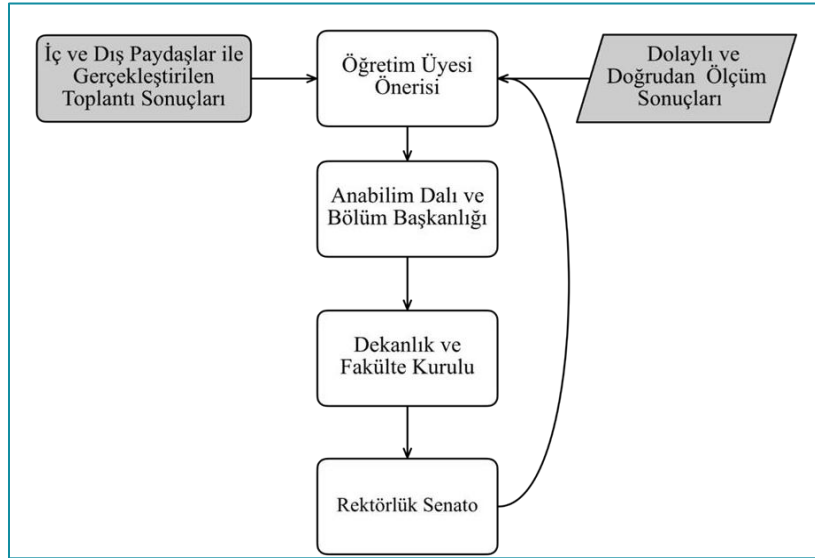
İç ve Dış Paydaşlar ile Gerçekleştirilen Toplantı Sonuçları

Öğretim Üyesi Önerisi

Dolaylı ve Doğrudan Ölçüm Sonuçları

Anabilim Dalı ve Bölüm Başkanlığı

Dekanlık ve Fakülte Kurulu

Rektörlük Senato